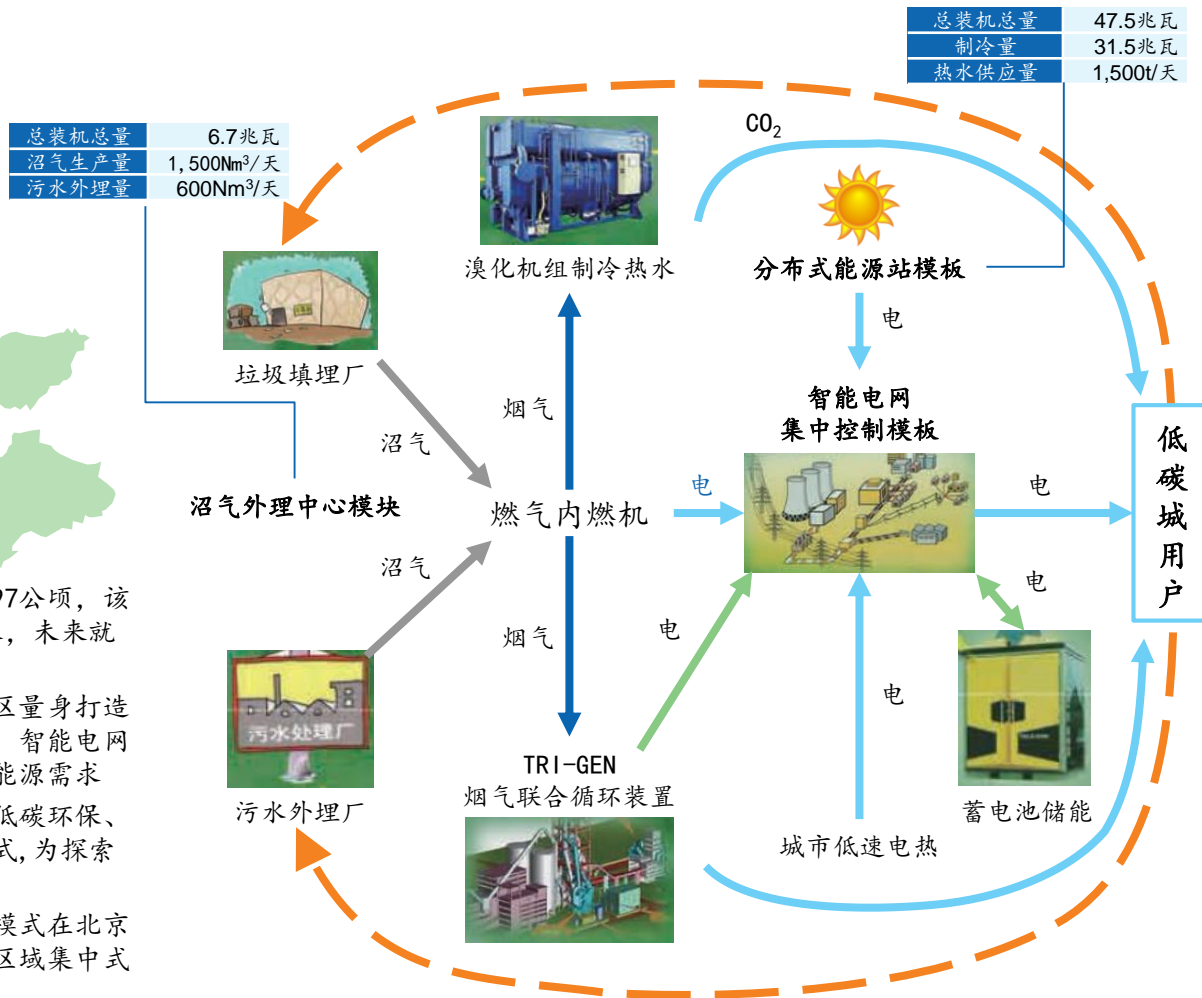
| 总装机总量 | 47.5兆瓦 |
|---|---|
| 制冷量 | 31.5兆瓦 |
| 热水供应量 | 1,500t/天 |

| 总装机总量 | 6.7兆瓦 |
|---|---|
| 沼气生产量 | 1,500Nm³/天 |
| 污水外理量 | 600Nm³/天 |

$CO_2$

溴化机组制冷热水

分布式能源站模板

电

垃圾填埋厂

烟气

沼气

智能电网
集中控制模板

沼气外理中心模块

燃气内燃机

电

电

低碳城用户

沼气

电

烟气

电

97公顷，该
，未来就

区量身打造
智能电网
能源需求
低碳环保、
式,为探索

模式在北京
区域集中式

污水处理厂

电

TRI-GEN
烟气联合循环装置

污水外理厂

蓄电池储能

城市低速电热